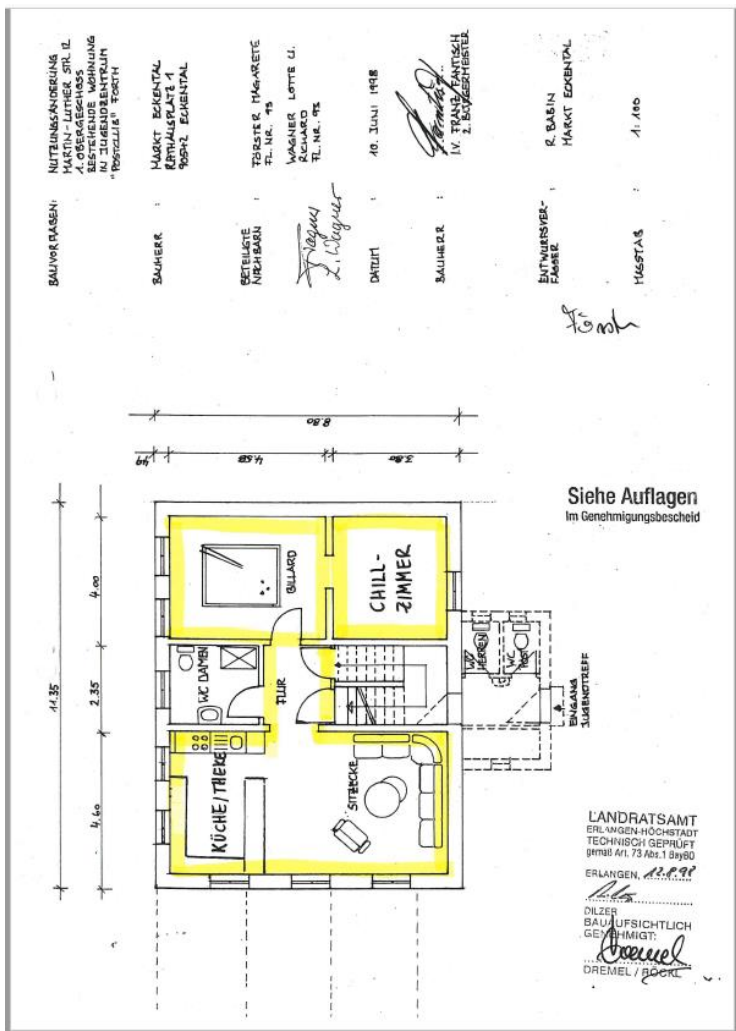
BAUVORHABEN: NUTZUNGSÄNDERUNG MARTIN-LUTHER STR. 12 1. OBERGESCHOSS BESTEHENDE WOHNUNG IN JUGENDZENTRUM "POSTCLUB" FORTH

BAUHERR: MARKT ECKENTAL RATHAUSPLATZ 1 90542 ECKENTAL

BETEILIGTE NACHBARN: FÖRSTER MARGARETE FL. NR. 93
WAGNER LOTTE U. RICHARD FL. NR. 93

DATUM: 10. JUNI 1998

BAUHERR: I.V. FRANZ FANTISCH 2. BÜRGERMEISTER

ENTWURFSVERFASSER: R. BABIN MARKT ECKENTAL

MASSTAB: 1:100

Förch

8.80
.49 4.68 3.86

11.35
4.00 2.35 4.60

BILLARD
CHILL-ZIMMER
WC DAMEN
FLUR
WC HERREN
WC
EINGANG JUGENDTREFF
KÜCHE/THEKE
SITZECKE

Siehe Auflagen
Im Genehmigungsbescheid

LANDRATSAMT
ERLANGEN-HÖCHSTADT
TECHNISCH GEPRÜFT
gemäß Art. 73 Abs.1 BayBO
ERLANGEN, 12.8.98
DILZER
BAUAUFSICHTLICH GENEHMIGT:
DREMEL / RÖCKL